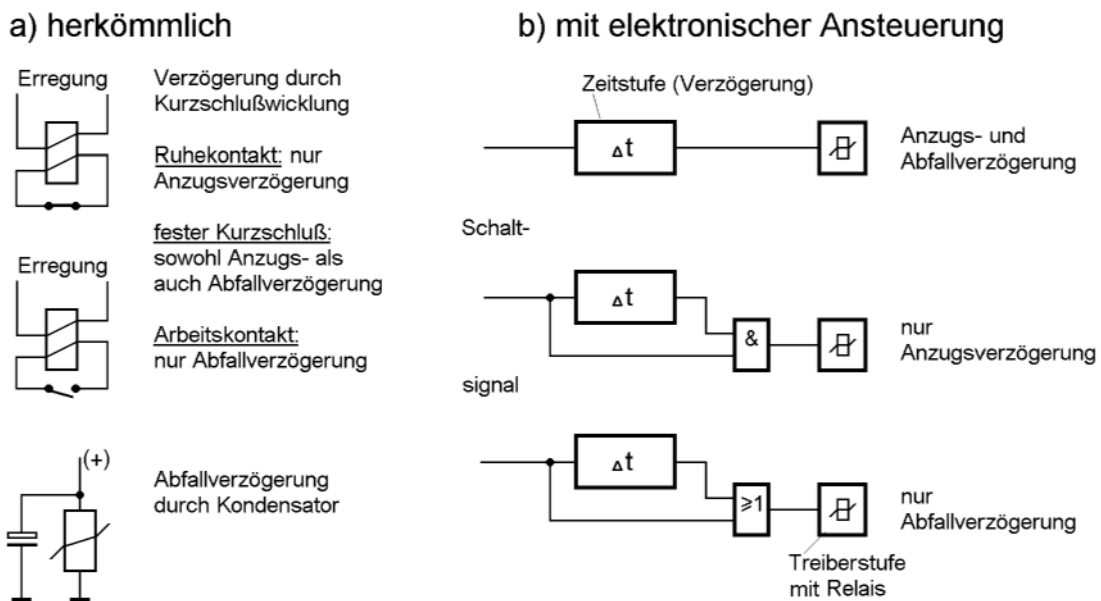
a) herkömmlich

b) mit elektronischer Ansteuerung

Erregung

Verzögerung durch Kurzschlußwicklung

Ruhekontakt: nur Anzugsverzögerung

fester Kurzschluß: sowohl Anzugs- als auch Abfallverzögerung

Erregung

Arbeitskontakt: nur Abfallverzögerung

(+)

Abfallverzögerung durch Kondensator

Zeitstufe (Verzögerung)

$\Delta t$

Anzugs- und Abfallverzögerung

Schalt-

$\Delta t$

&

nur Anzugsverzögerung

signal

$\Delta t$

$\geq 1$

nur Abfallverzögerung

Treiberstufe mit Relais